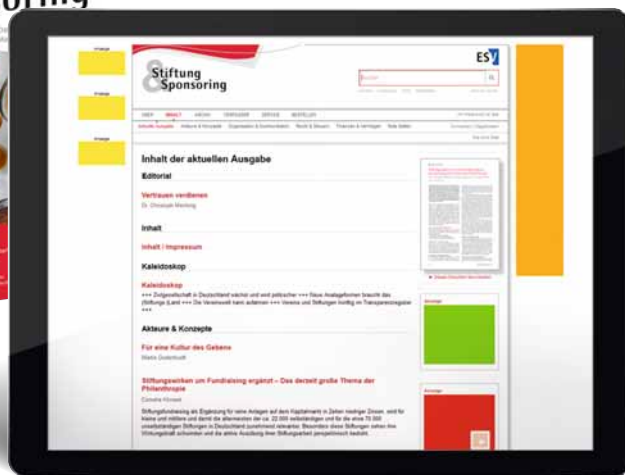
oring

Stiftung & Sponsoring

ESV

Inhalt der aktuellen Ausgabe

Editorial

Vertrauen verdienen

Dr. Christoph Mecking

Inhalt

Inhalt | Impressum

Kaleidoskop

Kaleidoskop

Akteure & Konzepte

Für eine Kultur des Gebens

Stiftungswirken um Fundraising ergänzt – Das derzeit große Thema der Philanthropie

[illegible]